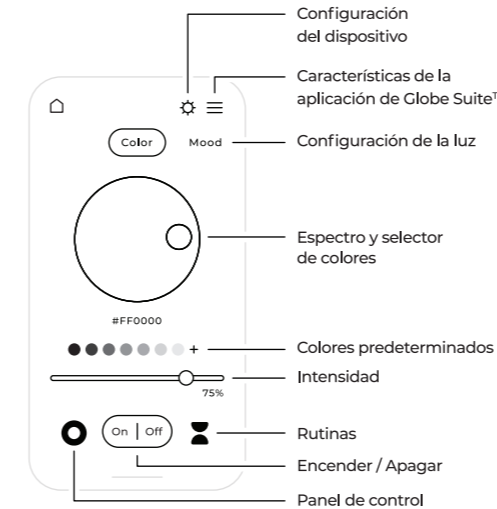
Configuración del dispositivo

Características de la aplicación de Globe Suite$^{T}$

Color

Mood

Configuración de la luz

Espectro y selector de colores

#FF0000

+

Colores predeterminados

Intensidad

75%

Rutinas

On | Off

Encender / Apagar

Panel de control